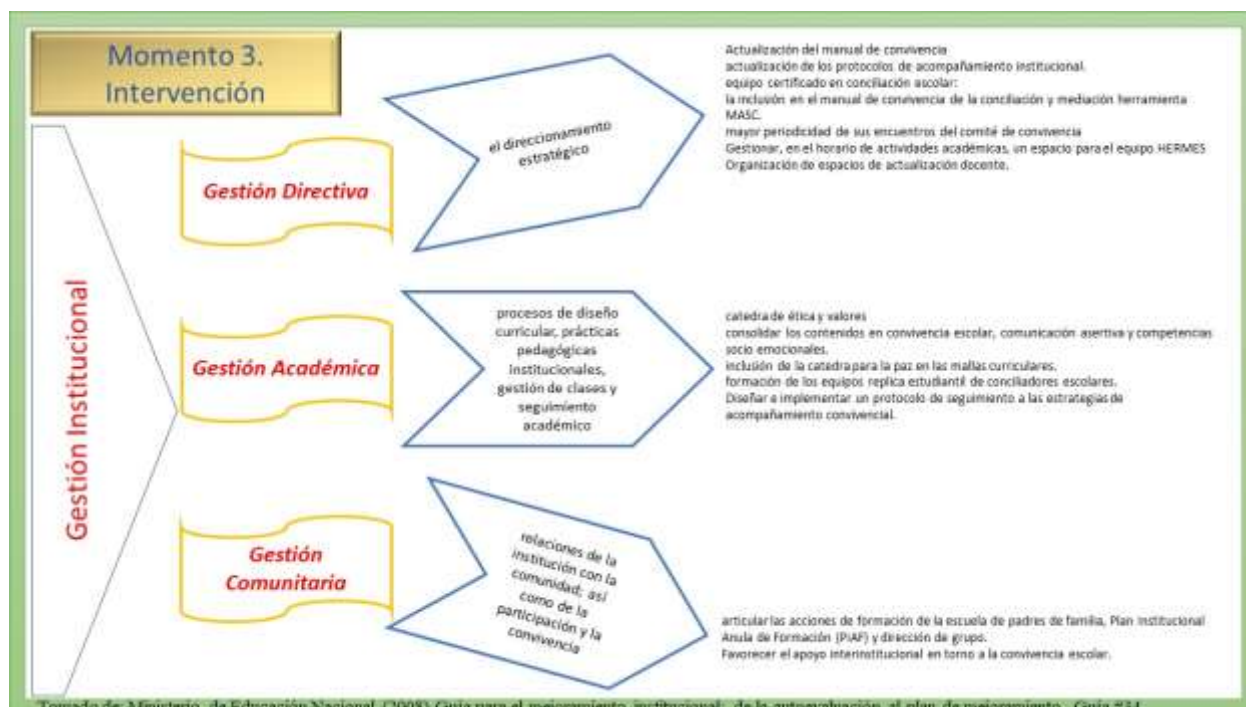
Momento 3. Intervención

Gestión Institucional

Gestión Directiva

el direccionamiento estratégico

Actualización del manual de convivencia
actualización de los protocolos de acompañamiento institucional.
equipo certificado en conciliación escolar:
la inclusión en el manual de convivencia de la conciliación y mediación herramienta MASC.
mayor periodicidad de sus encuentros del comité de convivencia
Gestionar, en el horario de actividades académicas, un espacio para el equipo HERMES
Organización de espacios de actualización docente.

Gestión Académica

procesos de diseño curricular, prácticas pedagógicas institucionales, gestión de clases y seguimiento académico

catedra de ética y valores
consolidar los contenidos en convivencia escolar, comunicación asertiva y competencias socio emocionales.
inclusión de la catedra para la paz en las mallas curriculares.
formación de los equipos replica estudiantil de conciliadores escolares.
Diseñar e implementar un protocolo de seguimiento a las estrategias de acompañamiento convivencial.

Gestión Comunitaria

relaciones de la institución con la comunidad; así como de la participación y la convivencia

articular las acciones de formación de la escuela de padres de familia, Plan Institucional Anula de Formación (PIAF) y dirección de grupo.
Favorecer el apoyo interinstitucional en torno a la convivencia escolar.

Tomado de: Ministerio de Educación Nacional. (2008) Guía para el mejoramiento institucional: de la autoevaluación al plan de mejoramiento. Guía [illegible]